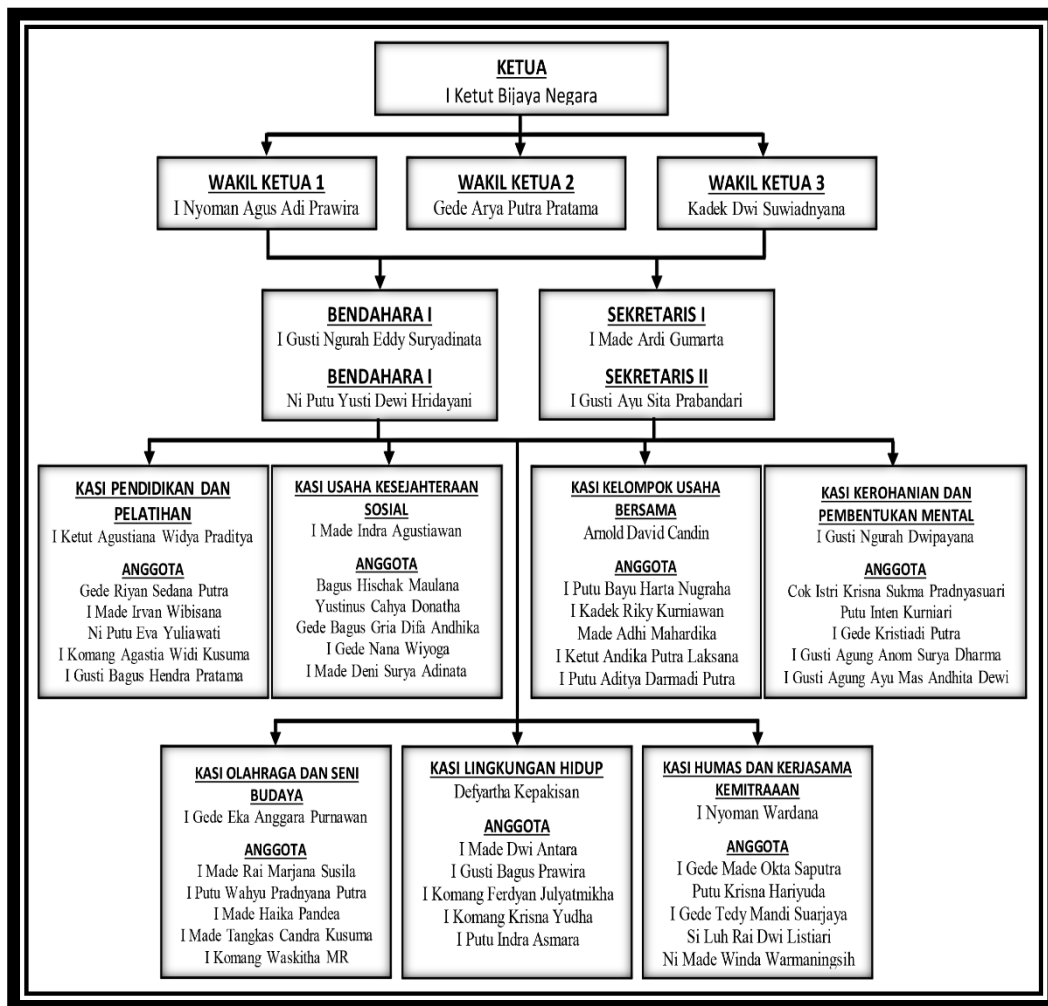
KETUA
I Ketut Bijaya Negara

WAKIL KETUA 1
I Nyoman Agus Adi Prawira

WAKIL KETUA 2
Gede Arya Putra Pratama

WAKIL KETUA 3
Kadek Dwi Suwiadnyana

BENDAHARA I
I Gusti Ngurah Eddy Suryadinata

BENDAHARA I
Ni Putu Yusti Dewi Hridayani

SEKRETARIS I
I Made Ardi Gumarta

SEKRETARIS II
I Gusti Ayu Sita Prabandari

KASI PENDIDIKAN DAN PELATIHAN
I Ketut Agustiana Widya Praditya

ANGGOTA
Gede Riyan Sedana Putra
I Made Irvan Wibisana
Ni Putu Eva Yuliawati
I Komang Agastia Widi Kusuma
I Gusti Bagus Hendra Pratama

KASI USAHA KESEJAHTERAAN SOSIAL
I Made Indra Agustiawan

ANGGOTA
Bagus Hischak Maulana
Yustinus Cahya Donatha
Gede Bagus Gria Difa Andhika
I Gede Nana Wiyoga
I Made Deni Surya Adinata

KASI KELOMPOK USAHA BERSAMA
Arnold David Candin

ANGGOTA
I Putu Bayu Harta Nugraha
I Kadek Riky Kurniawan
Made Adhi Mahardika
I Ketut Andika Putra Laksana
I Putu Aditya Darmadi Putra

KASI KEROHANIAN DAN PEMBENTUKAN MENTAL
I Gusti Ngurah Dwipayana

ANGGOTA
Cok Istri Krisna Sukma Pradnyasuari
Putu Inten Kurniari
I Gede Kristiadi Putra
I Gusti Agung Anom Surya Dharma
I Gusti Agung Ayu Mas Andhita Dewi

KASI OLAHRAGA DAN SENI BUDAYA
I Gede Eka Anggara Purnawan

ANGGOTA
I Made Rai Marjana Susila
I Putu Wahyu Pradnyana Putra
I Made Haika Pandea
I Made Tangkas Candra Kusuma
I Komang Waskitha MR

KASI LINGKUNGAN HIDUP
Defyartha Kepakisan

ANGGOTA
I Made Dwi Antara
I Gusti Bagus Prawira
I Komang Ferdyan Julyatmikha
I Komang Krisna Yudha
I Putu Indra Asmara

KASI HUMAS DAN KERJASAMA KEMITRAAAN
I Nyoman Wardana

ANGGOTA
I Gede Made Okta Saputra
Putu Krisna Hariyuda
I Gede Tedy Mandi Suarjaya
Si Luh Rai Dwi Listiari
Ni Made Winda Warmaningsih